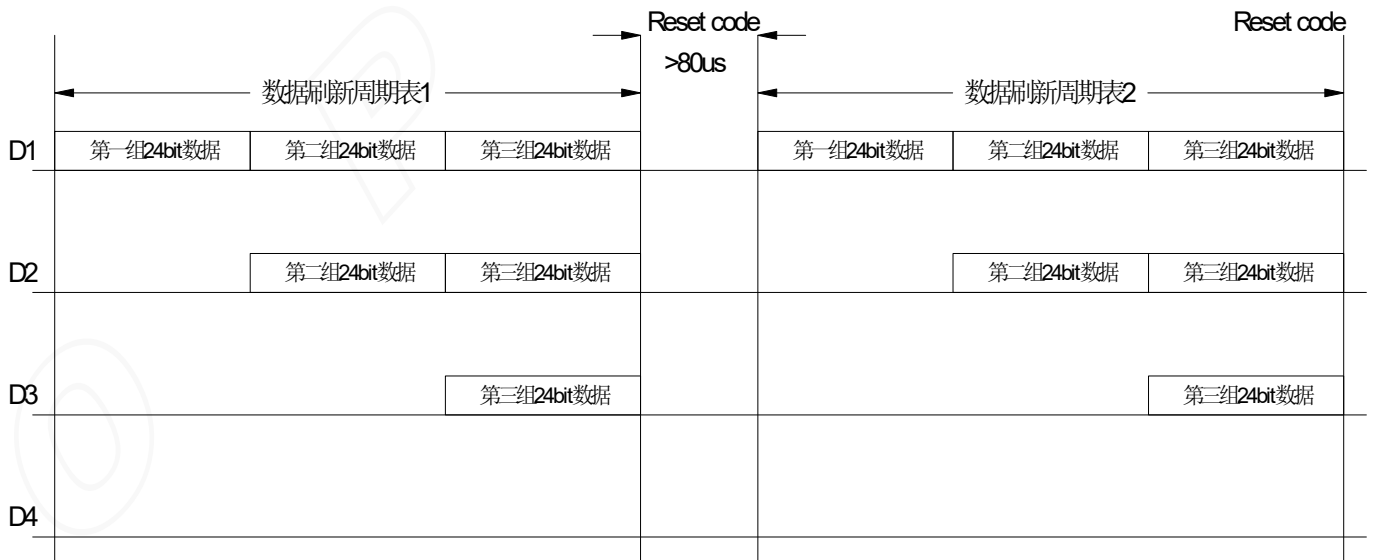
Reset code

>80us

Reset code

数据刷新周期表1

数据刷新周期表2

D1 第一组24bit数据 第二组24bit数据 第三组24bit数据 第一组24bit数据 第二组24bit数据 第三组24bit数据

D2 第二组24bit数据 第三组24bit数据 第二组24bit数据 第三组24bit数据

D3 第三组24bit数据 第三组24bit数据

D4